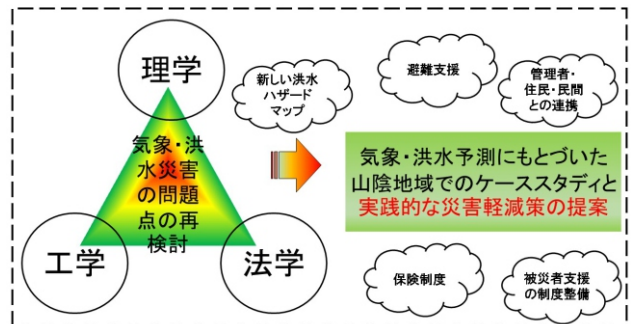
理学

気象・洪水災害の問題点の再検討

工学

法学

新しい洪水ハザードマップ

避難支援

管理者・住民・民間との連携

気象・洪水予測にもとづいた山陰地域でのケーススタディと実践的な災害軽減策の提案

保険制度

被災者支援の制度整備